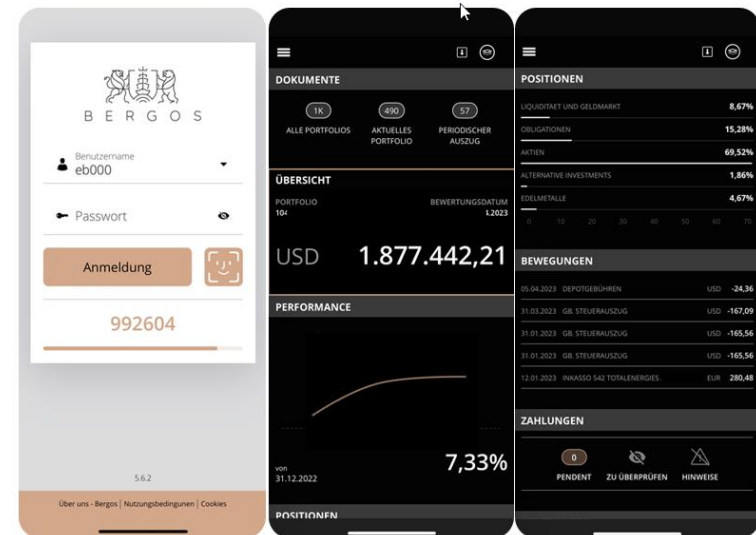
BERGOS

Benutzername
eb000

Passwort

Anmeldung

992604

5.6.2

Über uns - Bergos | Nutzungsbedingungen | Cookies

DOKUMENTE

1K
ALLE PORTFOLIOS

490
AKTUELLES PORTFOLIO

57
PERIODISCHER AUSZUG

ÜBERSICHT

PORTFOLIO
10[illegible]

BEWERTUNGSDATUM
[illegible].2023

USD 1.877.442,21

PERFORMANCE

von
31.12.2022

7,33%

POSITIONEN

POSITIONEN

LIQUIDITAET UND GELDMARKT 8,67%
OBLIGATIONEN 15,28%
AKTIEN 69,52%
ALTERNATIVE INVESTMENTS 1,86%
EDELMETALLE 4,67%

0 10 20 30 40 50 60 70

BEWEGUNGEN

| 05.04.2023 | DEPOTGEBÜHREN | USD | -24,36 |
|---|---|---|---|
| 31.03.2023 | GB. STEUERAUSZUG | USD | -167,09 |
| 31.01.2023 | GB. STEUERAUSZUG | USD | -165,56 |
| 31.01.2023 | GB. STEUERAUSZUG | USD | -165,56 |
| 12.01.2023 | INKASSO 542 TOTALENERGIES. | EUR | 280,48 |

ZAHLUNGEN

0
PENDENT

ZU ÜBERPRÜFEN

HINWEISE